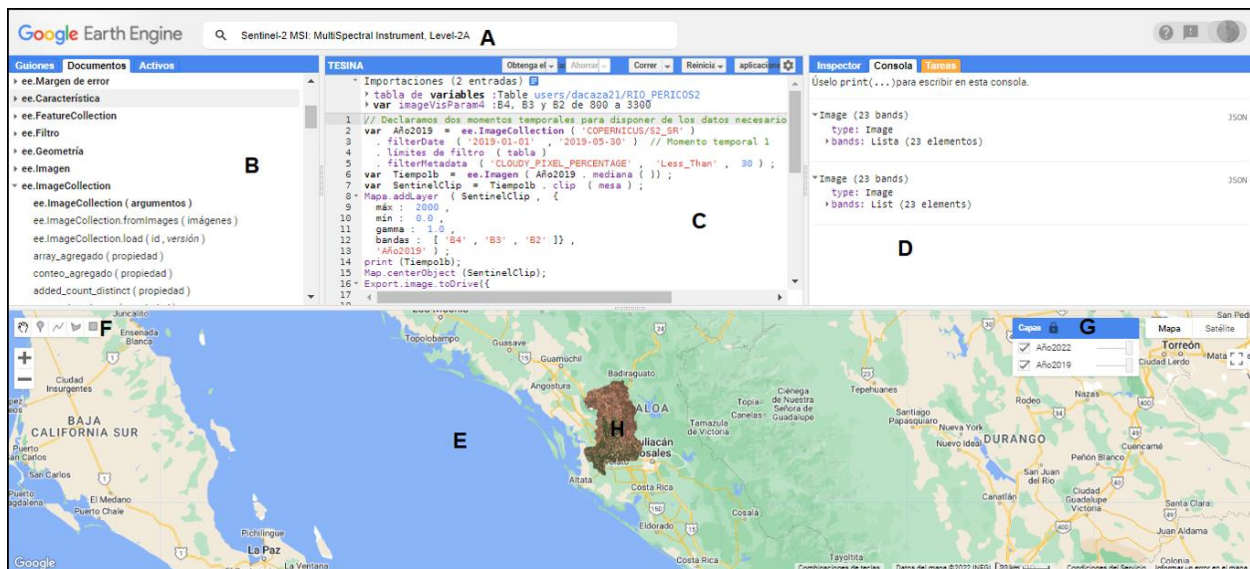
Google Earth Engine
Sentinel-2 MSI: MultiSpectral Instrument, Level-2A
A

Guiones Documentos Activos
ee.Margen de error
ee.Característica
ee.FeatureCollection
ee.Filtro
ee.Geometría
ee.Imagen
ee.ImageCollection
ee.ImageCollection ( argumentos )
ee.ImageCollection.fromImages ( imágenes )
ee.ImageCollection.load ( id , versión )
array_agregado ( propiedad )
conteo_agregado ( propiedad )
added_count_distinct ( propiedad )
B

TESINA
Obtenga el Ahorrar Correr Reinicia aplicaciones
Importaciones (2 entradas)
tabla de variables :Table users/dacaza21/RIO_PERICOS2
var imageVisParam4 :B4, B3 y B2 de 800 a 3300
1 // Declaramos dos momentos temporales para disponer de los datos necesario
2 var Año2019 = ee.ImageCollection ( 'COPERNICUS/S2_SR' )
3 . filterDate ( '2019-01-01' , '2019-05-30' ) // Momento temporal 1
4 . límites de filtro ( tabla )
5 . filterMetadata ( 'CLOUDY_PIXEL_PERCENTAGE' , 'Less_Than' , 30 ) ;
6 var Tiempo1b = ee.Imagen ( Año2019 . mediana ( )) ;
7 var SentinelClip = Tiempo1b . clip ( mesa ) ;
8 Mapa.addLayer ( SentinelClip , {
9 máx : 2000 ,
10 mín : 0.0 ,
11 gamma : 1.0 ,
12 bandas : [ 'B4' , 'B3' , 'B2' ]} ,
13 'Año2019' ) ;
14 print (Tiempo1b);
15 Map.centerObject (SentinelClip);
16 Export.image.toDrive({
17
C

Inspector Consola Tareas
Úselo print(...)para escribir en esta consola.
Image (23 bands) JSON
type: Image
bands: Lista (23 elementos)
Image (23 bands) JSON
type: Image
bands: List (23 elements)
D

F
Capas G Mapa Satélite
Año2022
Año2019
E
H
Juncalillo Ensenada Blanca Ciudad Insurgentes BAJA CALIFORNIA SUR Puerto San Carlos San Carlos Puerto Adalena El Medano Puerto Chale Pichilingue La Paz La Ventana Topolobampo Guasave Guamúchil Badiraguato Angostura ALOA Culiacán Rosales Tamazula de Victoria Topia Canelas Ciénega de Nuestra Señora de Guadalupe Tepehuanes Santiago Papasquiaro Nuevo York Nuevo Ideal DURANGO Rodeo Nazas Torreón Ciudad Lerdo Mata Cuencamé Peñón Blanco San Juan del Río Canatlán Guadalupe Victoria Juan Aldama Altata Costa Rica Eldorado Cosalá Tayoltita Costa Rica Colonia San Ped
Google Combinaciones de teclas Datos del mapa ©2022 INEGI Condiciones del Servicio Informar un error en el mapa